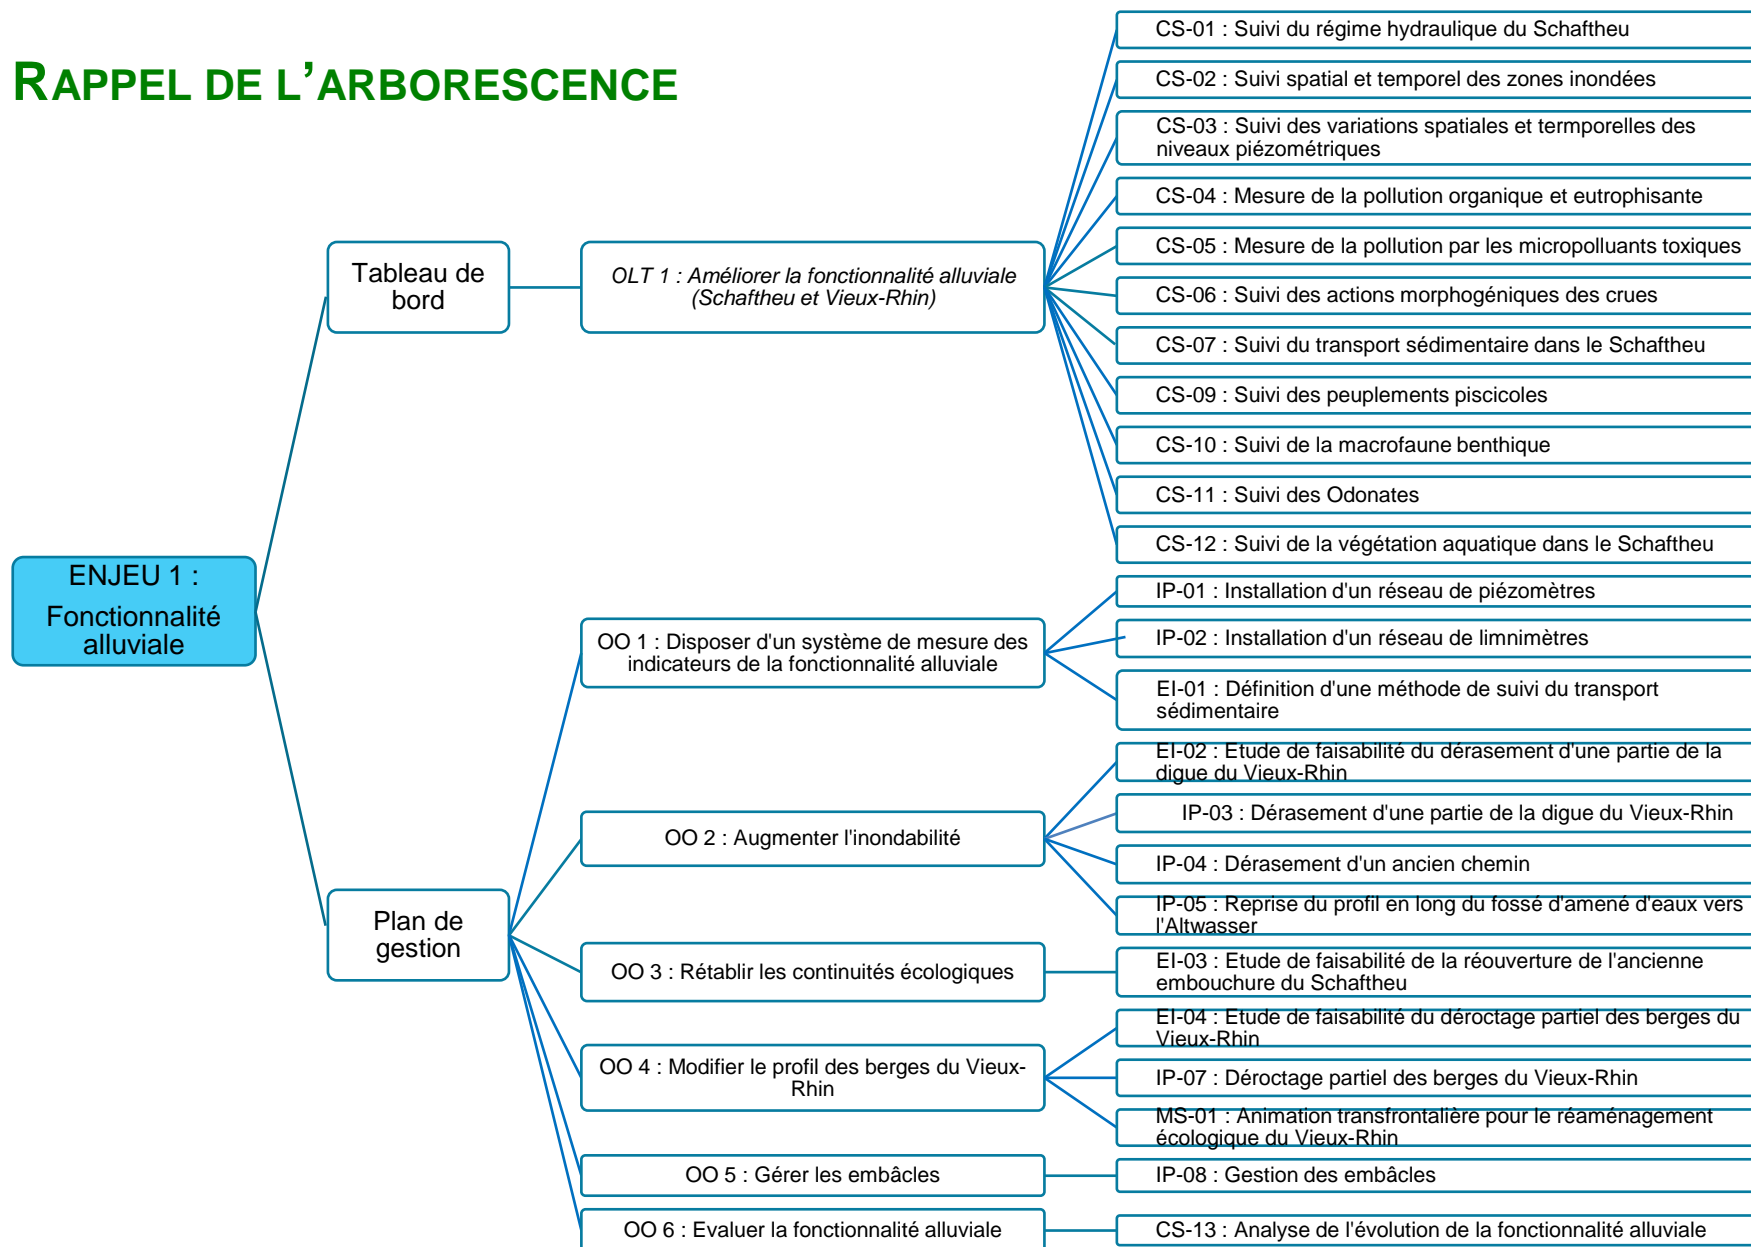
RAPPEL DE L'ARBORESCENCE

ENJEU 1 :
Fonctionnalité alluviale

Tableau de bord

OLT 1 : Améliorer la fonctionnalité alluviale (Schaftheu et Vieux-Rhin)

CS-01 : Suivi du régime hydraulique du Schaftheu

CS-02 : Suivi spatial et temporel des zones inondées

CS-03 : Suivi des variations spatiales et termporelles des niveaux piézométriques

CS-04 : Mesure de la pollution organique et eutrophisante

CS-05 : Mesure de la pollution par les micropolluants toxiques

CS-06 : Suivi des actions morphogéniques des crues

CS-07 : Suivi du transport sédimentaire dans le Schaftheu

CS-09 : Suivi des peuplements piscicoles

CS-10 : Suivi de la macrofaune benthique

CS-11 : Suivi des Odonates

CS-12 : Suivi de la végétation aquatique dans le Schaftheu

Plan de gestion

OO 1 : Disposer d'un système de mesure des indicateurs de la fonctionnalité alluviale

IP-01 : Installation d'un réseau de piézomètres

IP-02 : Installation d'un réseau de limnimètres

EI-01 : Définition d'une méthode de suivi du transport sédimentaire

OO 2 : Augmenter l'inondabilité

EI-02 : Etude de faisabilité du dérasement d'une partie de la digue du Vieux-Rhin

IP-03 : Dérasement d'une partie de la digue du Vieux-Rhin

IP-04 : Dérasement d'un ancien chemin

IP-05 : Reprise du profil en long du fossé d'amené d'eaux vers l'Altwasser

OO 3 : Rétablir les continuités écologiques

EI-03 : Etude de faisabilité de la réouverture de l'ancienne embouchure du Schaftheu

OO 4 : Modifier le profil des berges du Vieux-Rhin

EI-04 : Etude de faisabilité du déroctage partiel des berges du Vieux-Rhin

IP-07 : Déroctage partiel des berges du Vieux-Rhin

MS-01 : Animation transfrontalière pour le réaménagement écologique du Vieux-Rhin

OO 5 : Gérer les embâcles

IP-08 : Gestion des embâcles

OO 6 : Evaluer la fonctionnalité alluviale

CS-13 : Analyse de l'évolution de la fonctionnalité alluviale